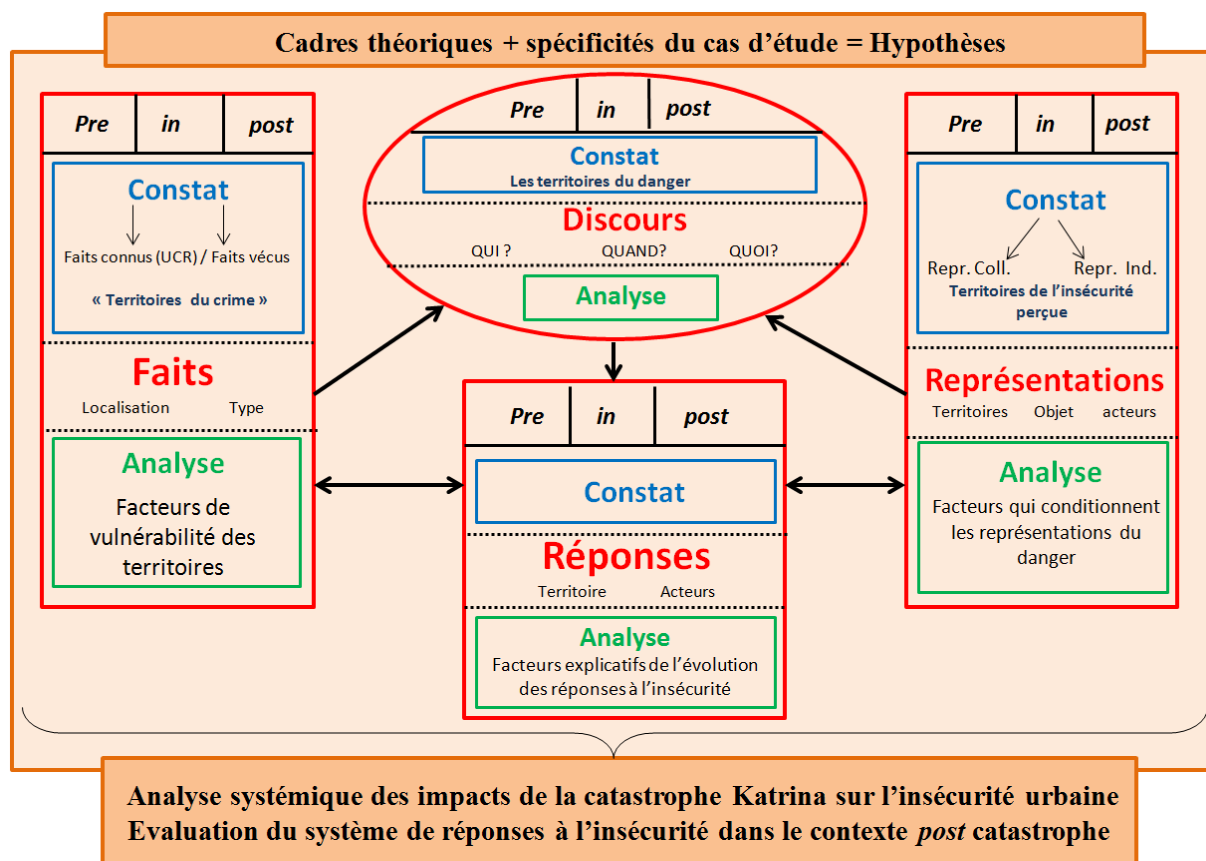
Cadres théoriques + spécificités du cas d'étude = Hypothèses

| Pre | in | post |
|---|---|---|

Constat

Faits connus (UCR) / Faits vécus

« Territoires du crime »

Faits

Localisation Type

Analyse

Facteurs de vulnérabilité des territoires

| Pre | in | post |
|---|---|---|

Constat

Les territoires du danger

Discours

QUI ? QUAND? QUOI?

Analyse

| Pre | in | post |
|---|---|---|

Constat

Repr. Coll. Repr. Ind.

Territoires de l'insécurité perçue

Représentations

Territoires Objet acteurs

Analyse

Facteurs qui conditionnent les représentations du danger

| Pre | in | post |
|---|---|---|

Constat

Réponses

Territoire Acteurs

Analyse

Facteurs explicatifs de l'évolution des réponses à l'insécurité

Analyse systémique des impacts de la catastrophe Katrina sur l'insécurité urbaine
Evaluation du système de réponses à l'insécurité dans le contexte *post* catastrophe